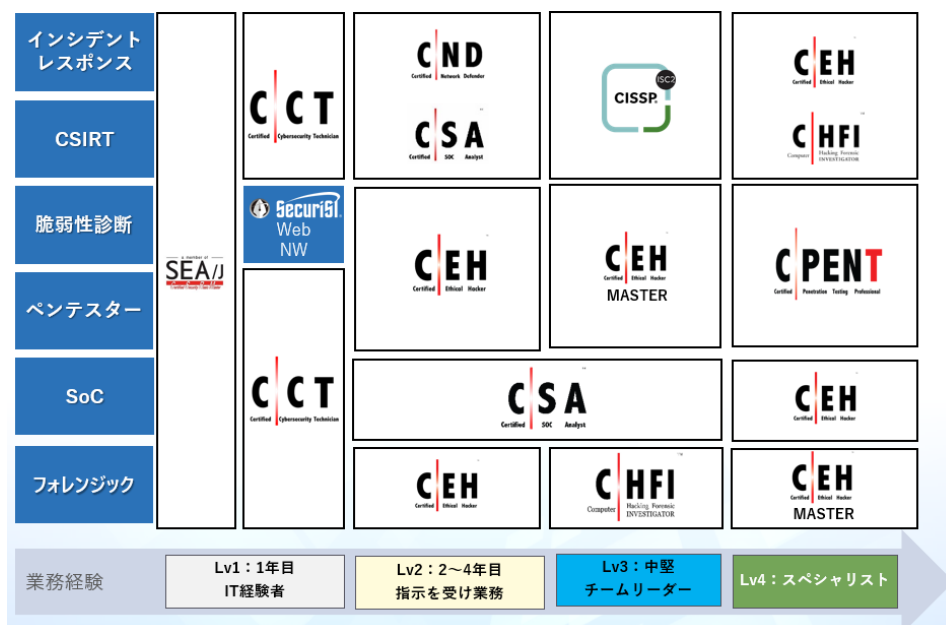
インシデントレスポンス

CSIRT

脆弱性診断

ペンテスター

SoC

フォレンジック

a member of SEA/J

CCT Certified Cybersecurity Technician

SecuriST Web NW

CCT Certified Cybersecurity Technician

CND Certified Network Defender

CSA Certified SOC Analyst

CISSP ISC2

CEH Certified Ethical Hacker

CHFI Computer Hacking Forensic INVESTIGATOR

CEH Certified Ethical Hacker

CEH Certified Ethical Hacker MASTER

CPENT Certified Penetration Testing Professional

CSA Certified SOC Analyst

CEH Certified Ethical Hacker

CEH Certified Ethical Hacker

CHFI Computer Hacking Forensic INVESTIGATOR

CEH Certified Ethical Hacker MASTER

業務経験

Lv1：1年目 IT経験者

Lv2：2〜4年目 指示を受け業務

Lv3：中堅 チームリーダー

Lv4：スペシャリスト